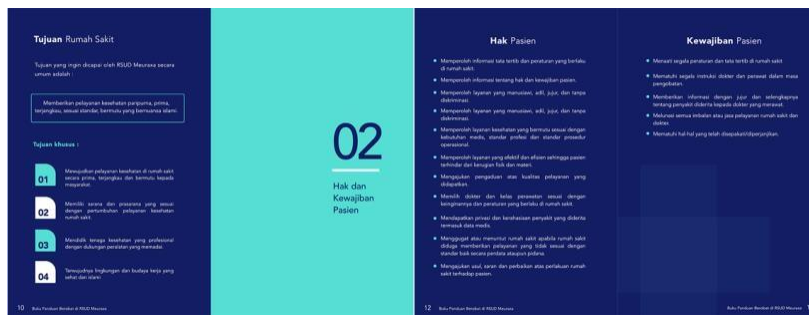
**Tujuan** Rumah Sakit

Tujuan yang ingin dicapai oleh RSUD Meuraxa secara umum adalah :

Memberikan pelayanan kesehatan paripurna, prima, terjangkau, sesuai standar, bermutu yang bernuansa islami.

**Tujuan khusus :**

01 Mewujudkan pelayanan kesehatan di rumah sakit secara prima, terjangkau dan bermutu kepada masyarakat.

02 Memiliki sarana dan prasarana yang sesuai dengan pertumbuhan pelayanan kesehatan rumah sakit.

03 Memiliki tenaga kesehatan yang profesional dengan didukungan peralatan yang memadai.

04 Terwujudnya lingkungan dan budaya kerja yang sehat dan islami

10 Buku Panduan Berobat di RSUD Meuraxa

02

Hak dan Kewajiban Pasien

**Hak** Pasien

- Memperoleh informasi tata tertib dan peraturan yang berlaku di rumah sakit.
- Memperoleh informasi tentang hak dan kewajiban pasien.
- Memperoleh layanan yang manusiawi, adil, jujur, dan tanpa diskriminasi.
- Memperoleh layanan yang manusiawi, adil, jujur, dan tanpa diskriminasi.
- Memperoleh layanan kesehatan yang bermutu sesuai dengan kebutuhan medis, standar profesi dan standar prosedur operasional.
- Memperoleh layanan yang efektif dan efisien sehingga pasien terhindar dari kerugian fisik dan materi.
- Mengajukan pengaduan atas kualitas pelayanan yang didapatkan.
- Memilih dokter dan kelas perawatan sesuai dengan keinginannya dan peraturan yang berlaku di rumah sakit.
- Mendapatkan privasi dan kerahasiaan penyakit yang diderita termasuk data medis.
- Menggugat atau menuntut rumah sakit apabila rumah sakit diduga memberikan pelayanan yang tidak sesuai dengan standar baik secara perdata ataupun pidana.
- Mengajukan usul, saran dan perbaikan atas perlakuan rumah sakit terhadap pasien.

12 Buku Panduan Berobat di RSUD Meuraxa

**Kewajiban** Pasien

- Mentaati segala peraturan dan tata tertib di rumah sakit.
- Mematuhi segala instruksi dokter dan perawat dalam masa pengobatan.
- Memberikan informasi dengan jujur dan selengkapnya tentang penyakit diderita kepada dokter yang merawat.
- Melunasi semua imbalan atas jasa pelayanan rumah sakit dan dokter.
- Mematuhi hal-hal yang telah disepakati/diperjanjikan.

Buku Panduan Berobat di RSUD Meuraxa 13